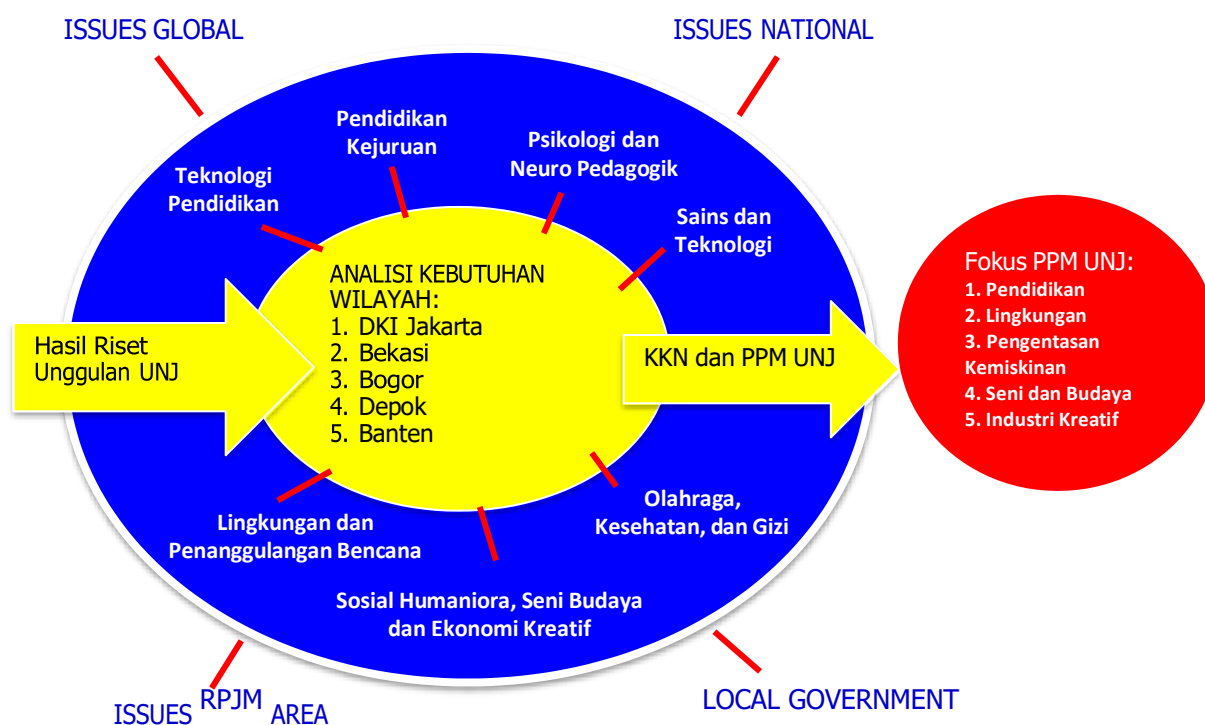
ISSUES GLOBAL

ISSUES NATIONAL

Pendidikan Kejuruan

Psikologi dan Neuro Pedagogik

Teknologi Pendidikan

Sains dan Teknologi

ANALISI KEBUTUHAN WILAYAH:
1. DKI Jakarta
2. Bekasi
3. Bogor
4. Depok
5. Banten

Hasil Riset Unggulan UNJ

KKN dan PPM UNJ

Fokus PPM UNJ:
1. Pendidikan
2. Lingkungan
3. Pengentasan Kemiskinan
4. Seni dan Budaya
5. Industri Kreatif

Olahraga, Kesehatan, dan Gizi

Lingkungan dan Penanggulangan Bencana

Sosial Humaniora, Seni Budaya dan Ekonomi Kreatif

ISSUES RPJM AREA

LOCAL GOVERNMENT